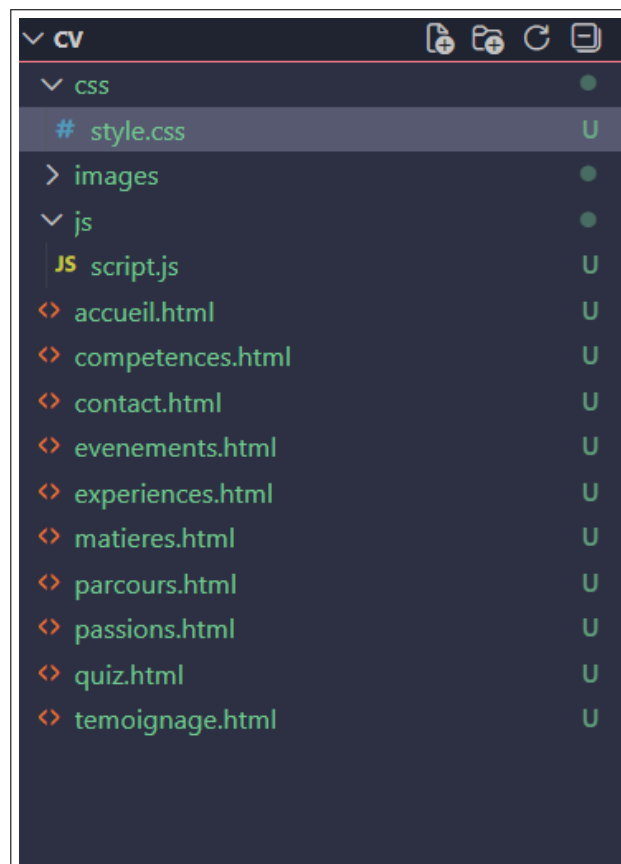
CV
css
# style.css U
images
js
JS script.js U
accueil.html U
competences.html U
contact.html U
evenements.html U
experiences.html U
matieres.html U
parcours.html U
passions.html U
quiz.html U
temoignage.html U